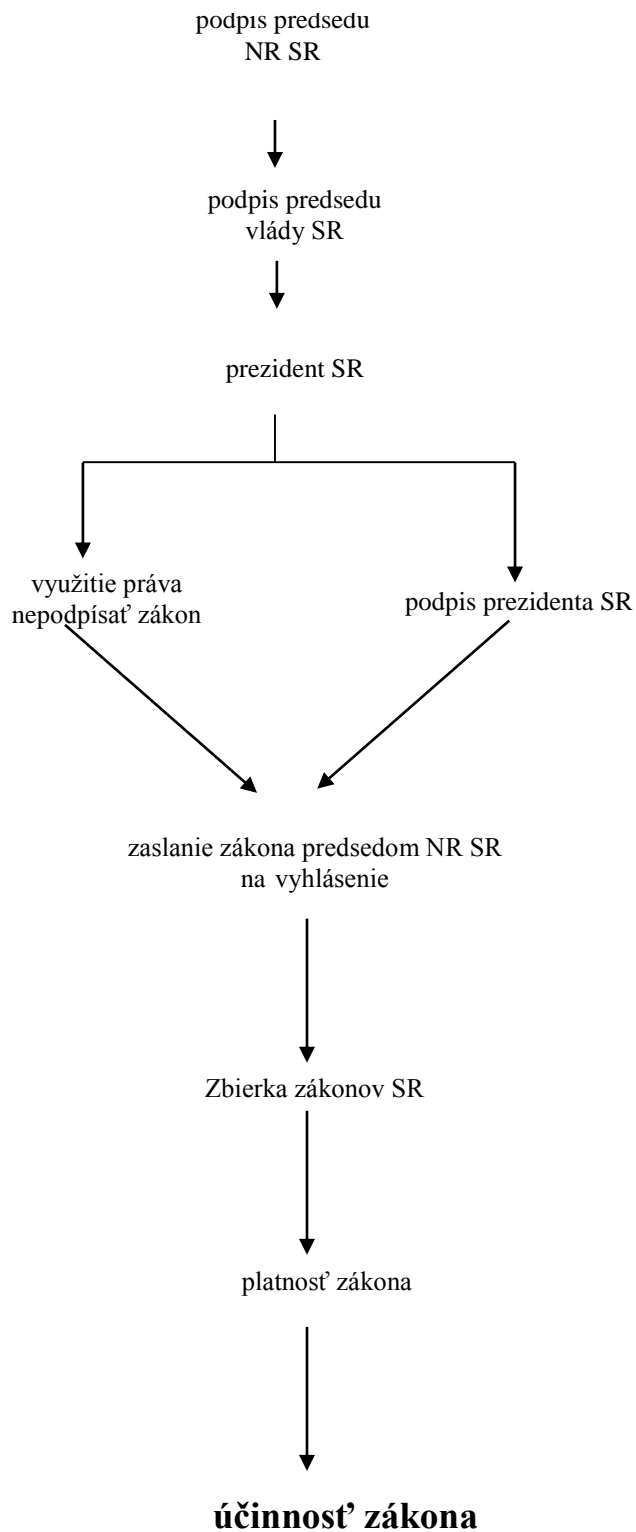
podpis predsedu NR SR

podpis predsedu vlády SR

prezident SR

využitie práva nepodpísať zákon

podpis prezidenta SR

zaslanie zákona predsedom NR SR na vyhlásenie

Zbierka zákonov SR

platnosť zákona

**účinnosť zákona**